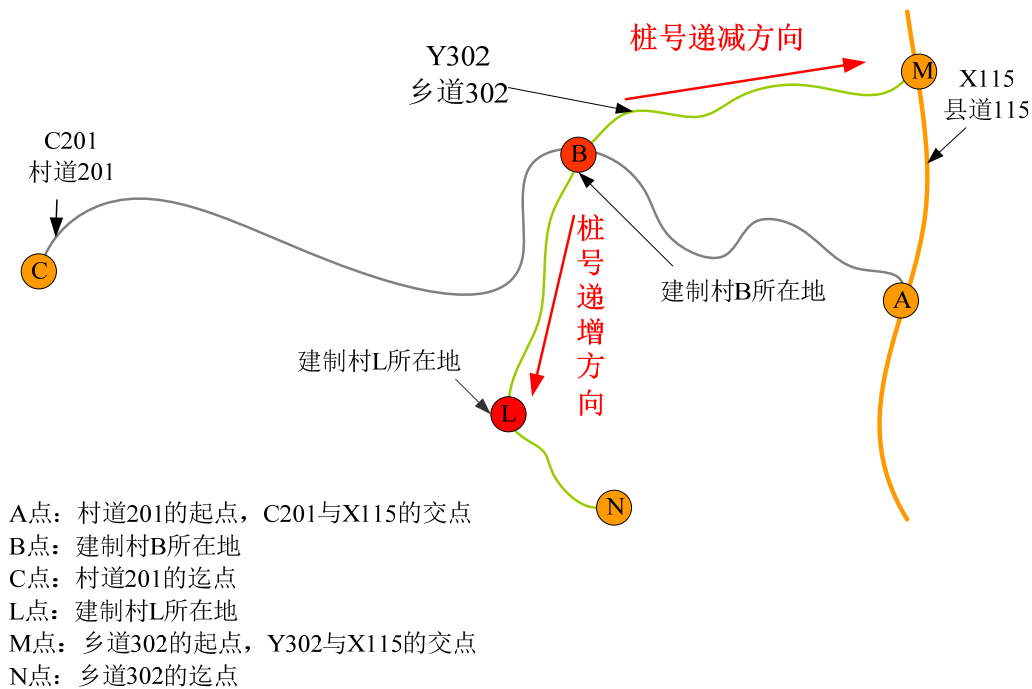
桩号递减方向

Y302
乡道302

M

X115
县道115

C201
村道201

B

C

桩号递增方向

建制村B所在地

A

建制村L所在地

L

N

A点：村道201的起点，C201与X115的交点
B点：建制村B所在地
C点：村道201的讫点
L点：建制村L所在地
M点：乡道302的起点，Y302与X115的交点
N点：乡道302的讫点